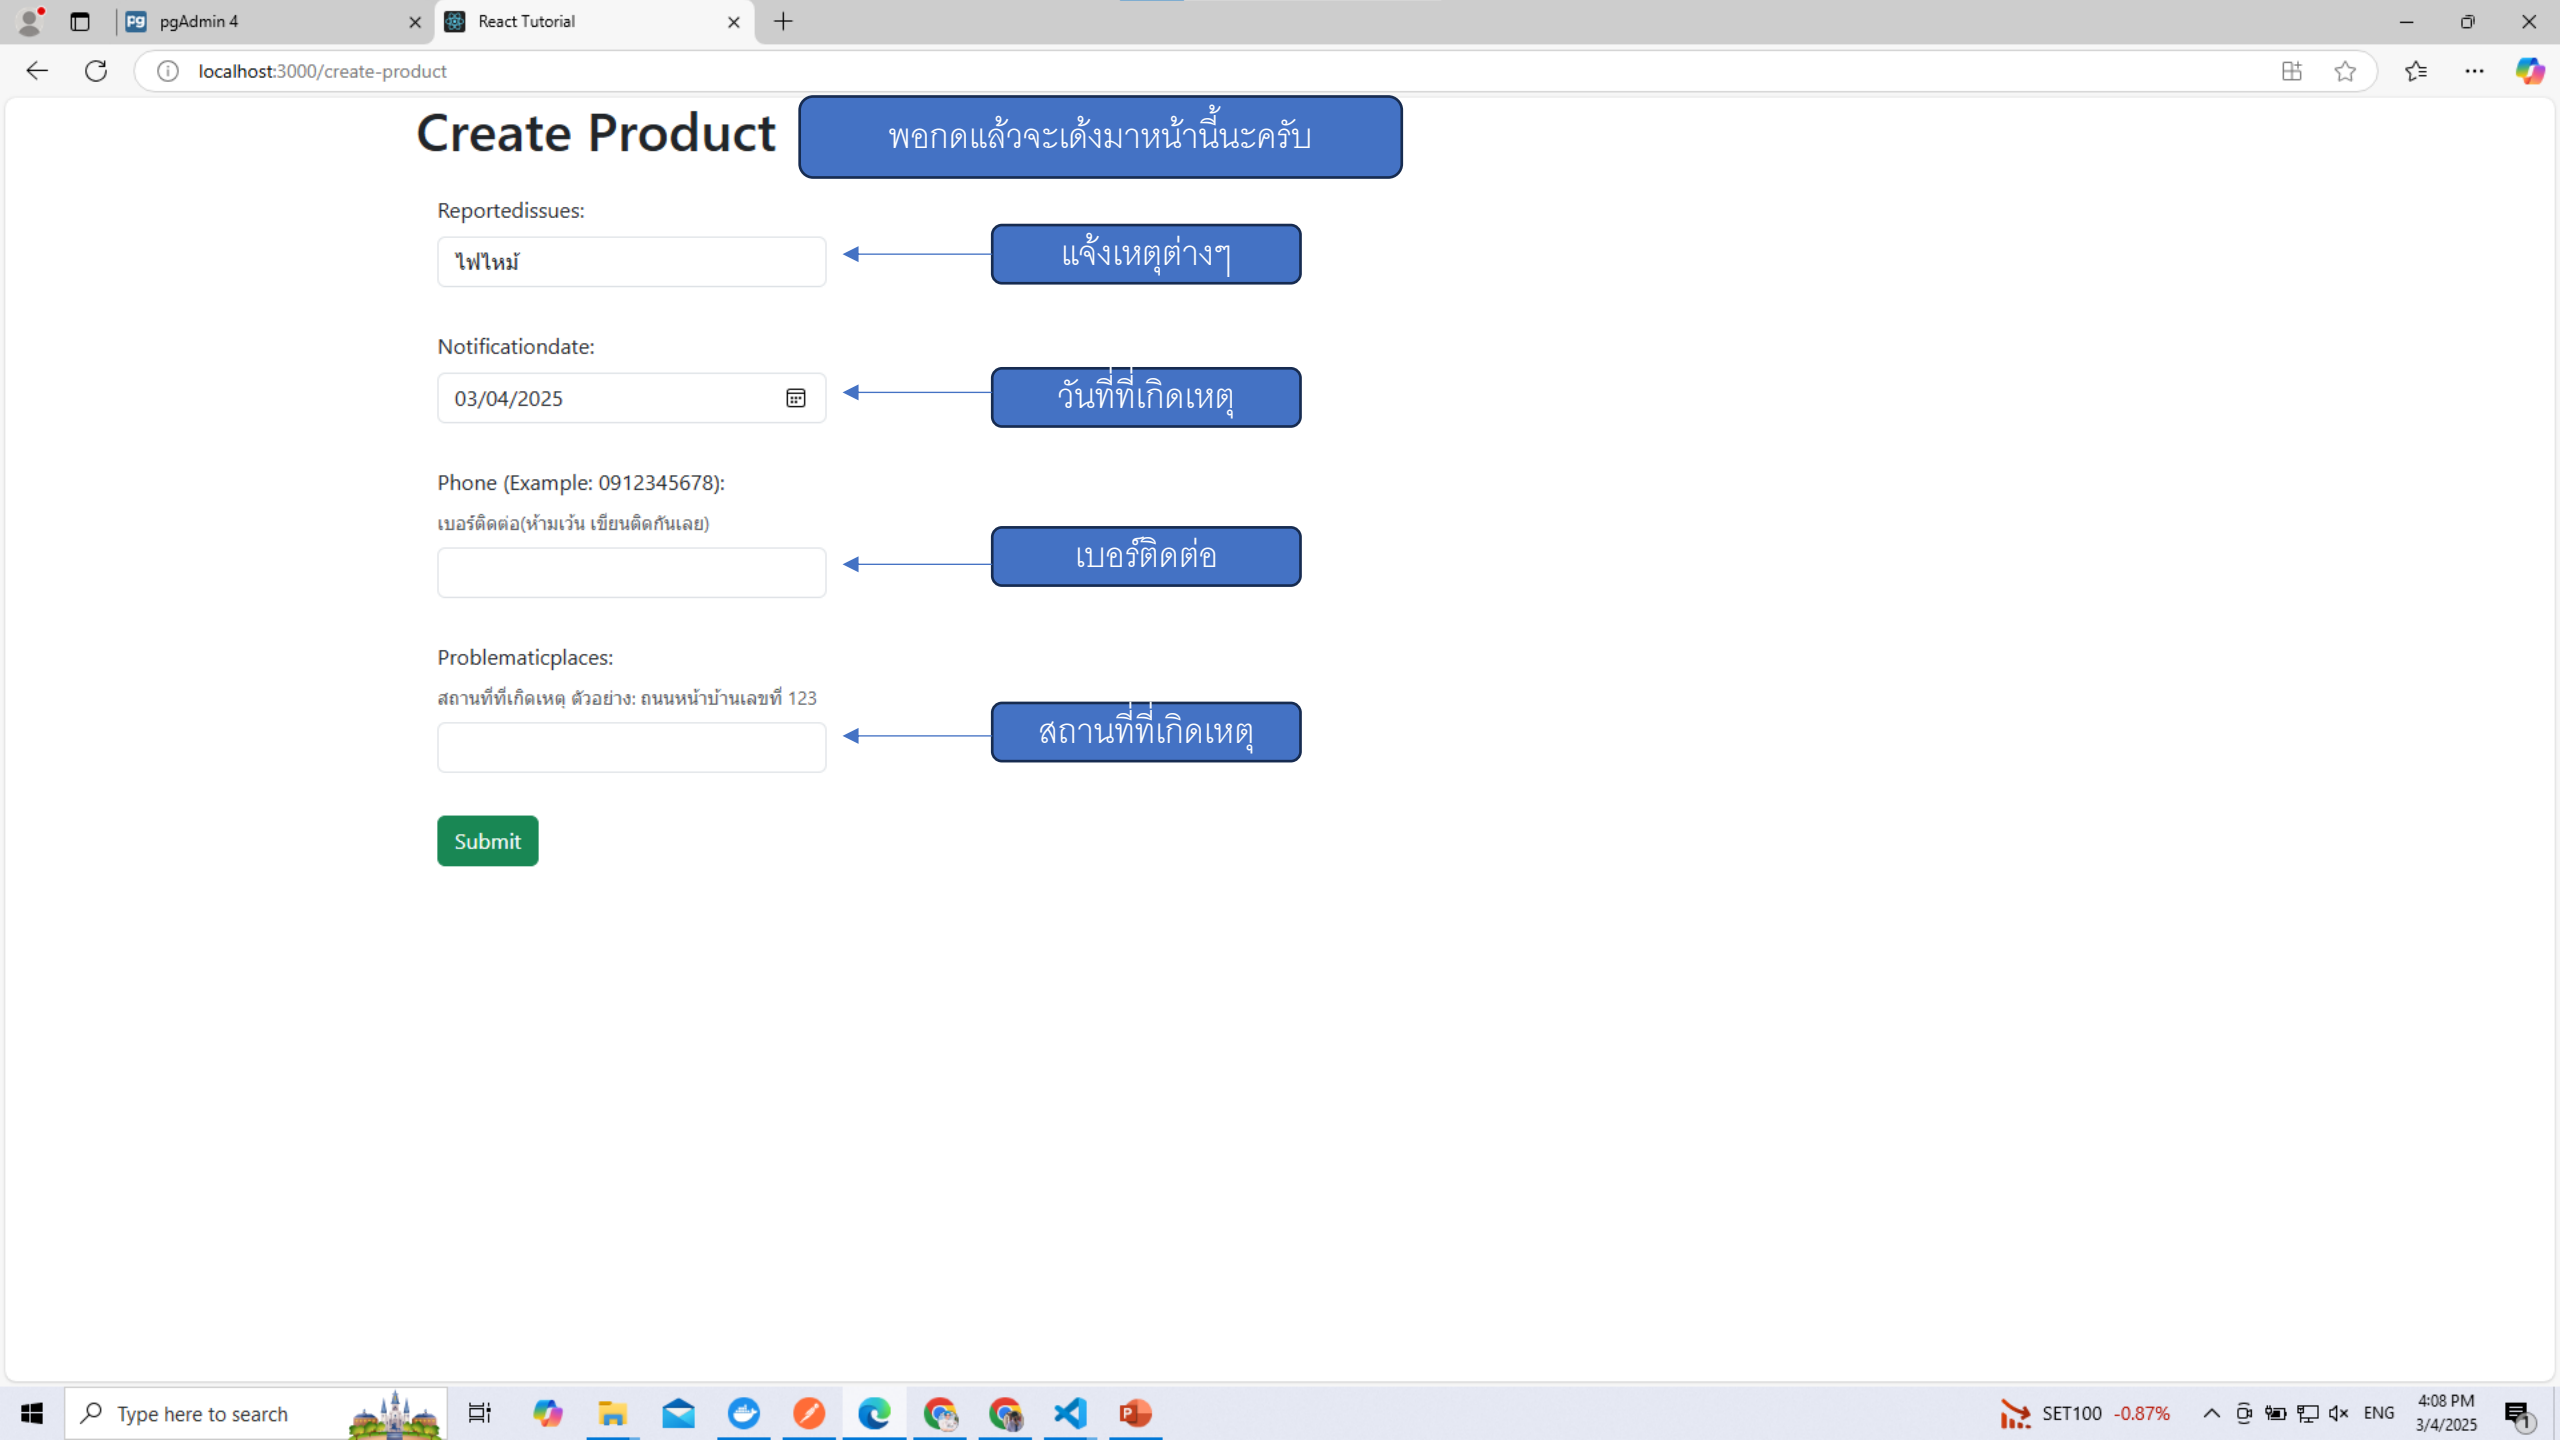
pgAdmin 4
React Tutorial
localhost:3000/create-product

Create Product
พอกดแล้วจะเด้งมาหน้านี้นะครับ

Reportedissues:
ไฟไหม้
แจ้งเหตุต่างๆ

Notificationdate:
03/04/2025
วันที่ที่เกิดเหตุ

Phone (Example: 0912345678):
เบอร์ติดต่อ(ห้ามเว้น เขียนติดกันเลย)
เบอร์ติดต่อ

Problematicplaces:
สถานที่ที่เกิดเหตุ ตัวอย่าง: ถนนหน้าบ้านเลขที่ 123
สถานที่ที่เกิดเหตุ

Submit

Type here to search
SET100 -0.87%
ENG
4:08 PM
3/4/2025